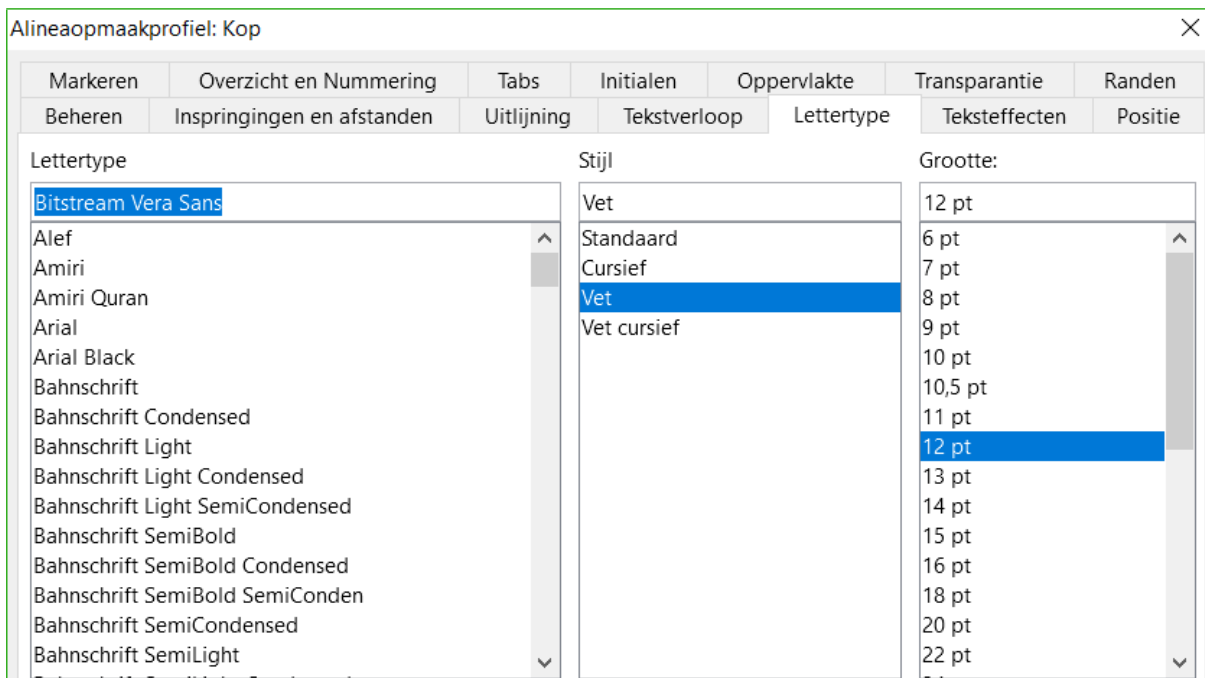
Alineaopmaakprofiel: Kop

Markeren | Overzicht en Nummering | Tabs | Initialen | Oppervlakte | Transparantie | Randen

Beheren | Inspringingen en afstanden | Uitlijning | Tekstverloop | Lettertype | Teksteffecten | Positie

Lettertype

Bitstream Vera Sans

Alef
Amiri
Amiri Quran
Arial
Arial Black
Bahnschrift
Bahnschrift Condensed
Bahnschrift Light
Bahnschrift Light Condensed
Bahnschrift Light SemiCondensed
Bahnschrift SemiBold
Bahnschrift SemiBold Condensed
Bahnschrift SemiBold SemiConden
Bahnschrift SemiCondensed
Bahnschrift SemiLight
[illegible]

Stijl

Vet

Standaard
Cursief
Vet
Vet cursief

Grootte:

12 pt

6 pt
7 pt
8 pt
9 pt
10 pt
10,5 pt
11 pt
12 pt
13 pt
14 pt
15 pt
16 pt
18 pt
20 pt
22 pt
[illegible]